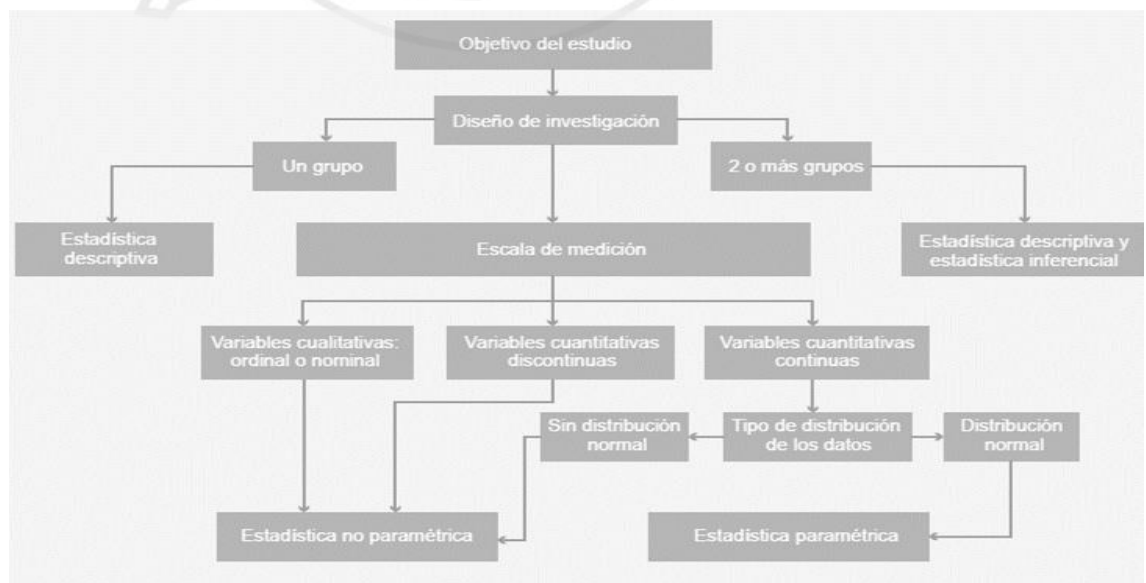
Objetivo del estudio

Diseño de investigación

Un grupo

2 o más grupos

Estadística descriptiva

Escala de medición

Estadística descriptiva y estadística inferencial

Variables cualitativas: ordinal o nominal

Variables cuantitativas discontinuas

Variables cuantitativas continuas

Sin distribución normal

Tipo de distribución de los datos

Distribución normal

Estadística no paramétrica

Estadística paramétrica